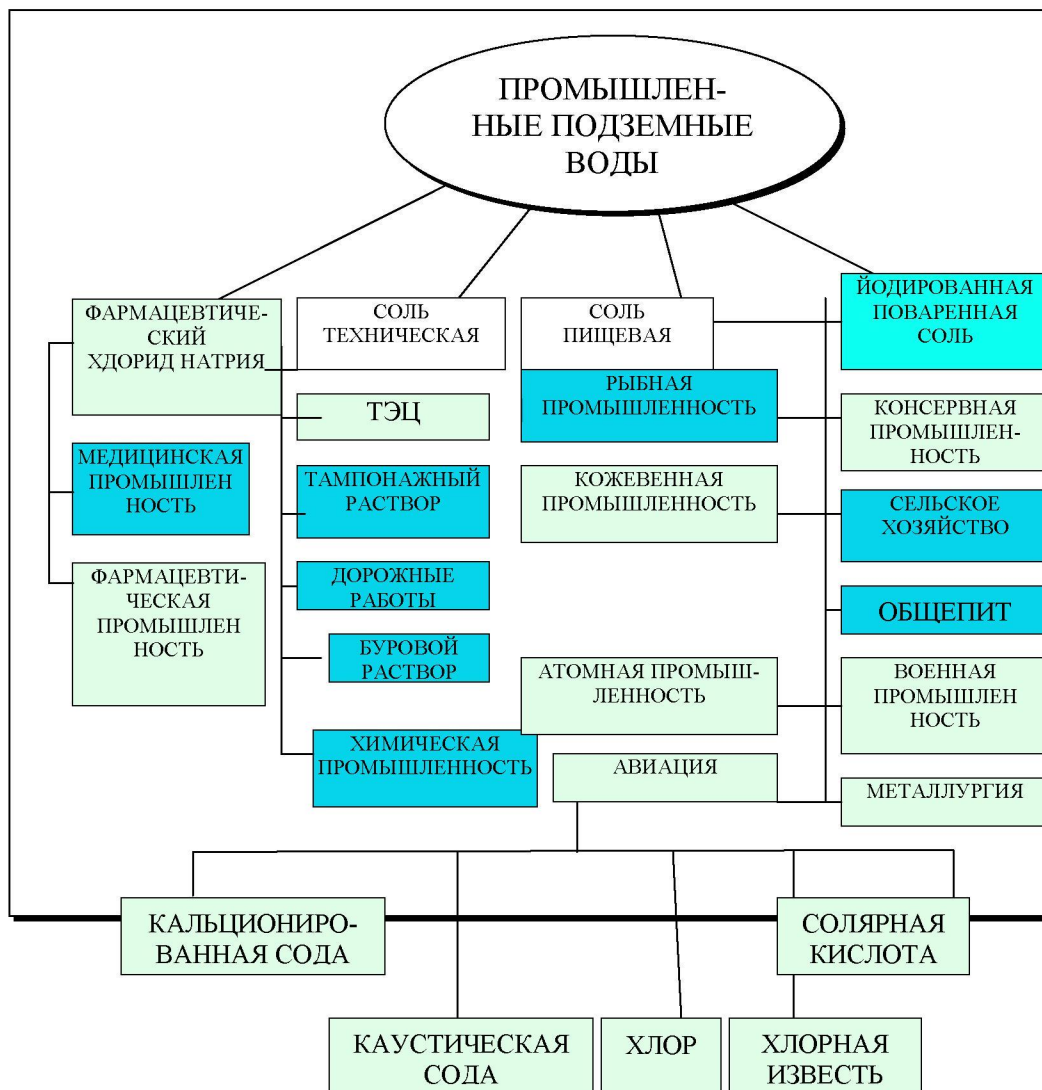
ПРОМЫШЛЕННЫЕ ПОДЗЕМНЫЕ ВОДЫ

ФАРМАЦЕВТИЧЕСКИЙ ХДОРИД НАТРИЯ

СОЛЬ ТЕХНИЧЕСКАЯ

СОЛЬ ПИЩЕВАЯ

ЙОДИРОВАННАЯ ПОВАРЕННАЯ СОЛЬ

РЫБНАЯ ПРОМЫШЛЕННОСТЬ

ТЭЦ

КОНСЕРВНАЯ ПРОМЫШЛЕННОСТЬ

МЕДИЦИНСКАЯ ПРОМЫШЛЕН НОСТЬ

ТАМПОНАЖНЫЙ РАСТВОР

КОЖЕВЕННАЯ ПРОМЫШЛЕННОСТЬ

СЕЛЬСКОЕ ХОЗЯЙСТВО

ФАРМАЦЕВТИЧЕСКАЯ ПРОМЫШЛЕН НОСТЬ

ДОРОЖНЫЕ РАБОТЫ

ОБЩЕПИТ

БУРОВОЙ РАСТВОР

АТОМНАЯ ПРОМЫШЛЕННОСТЬ

ВОЕННАЯ ПРОМЫШЛЕН НОСТЬ

ХИМИЧЕСКАЯ ПРОМЫШЛЕННОСТЬ

АВИАЦИЯ

МЕТАЛЛУРГИЯ

КАЛЬЦИОНИРОВАННАЯ СОДА

СОЛЯРНАЯ КИСЛОТА

КАУСТИЧЕСКАЯ СОДА

ХЛОР

ХЛОРНАЯ ИЗВЕСТЬ